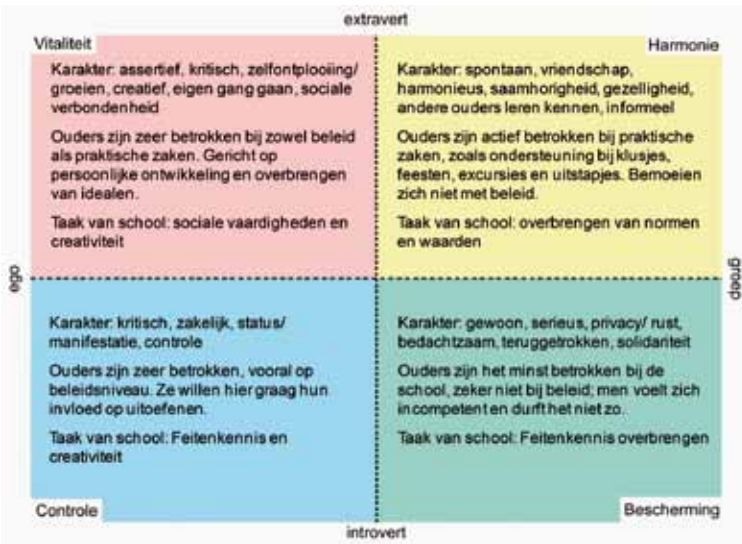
extravert

Vitaliteit

Karakter: assertief, kritisch, zelfontplooiing/ groeien, creatief, eigen gang gaan, sociale verbondenheid

Ouders zijn zeer betrokken bij zowel beleid als praktische zaken. Gericht op persoonlijke ontwikkeling en overbrengen van idealen.

Taak van school: sociale vaardigheden en creativiteit

Harmonie

Karakter: spontaan, vriendschap, harmonieus, saamhorigheid, gezelligheid, andere ouders leren kennen, informeel

Ouders zijn actief betrokken bij praktische zaken, zoals ondersteuning bij klusjes, feesten, excursies en uitstapjes. Bemoeien zich niet met beleid.

Taak van school: overbrengen van normen en waarden

ego

groep

Karakter: kritisch, zakelijk, status/ manifestatie, controle

Ouders zijn zeer betrokken, vooral op beleidsniveau. Ze willen hier graag hun invloed op uitoefenen.

Taak van school: Feitenkennis en creativiteit

Controle

Karakter: gewoon, serieus, privacy/ rust, bedachtzaam, teruggetrokken, solidariteit

Ouders zijn het minst betrokken bij de school, zeker niet bij beleid; men voelt zich incompetent en durft het niet zo.

Taak van school: Feitenkennis overbrengen

Bescherming

introvert